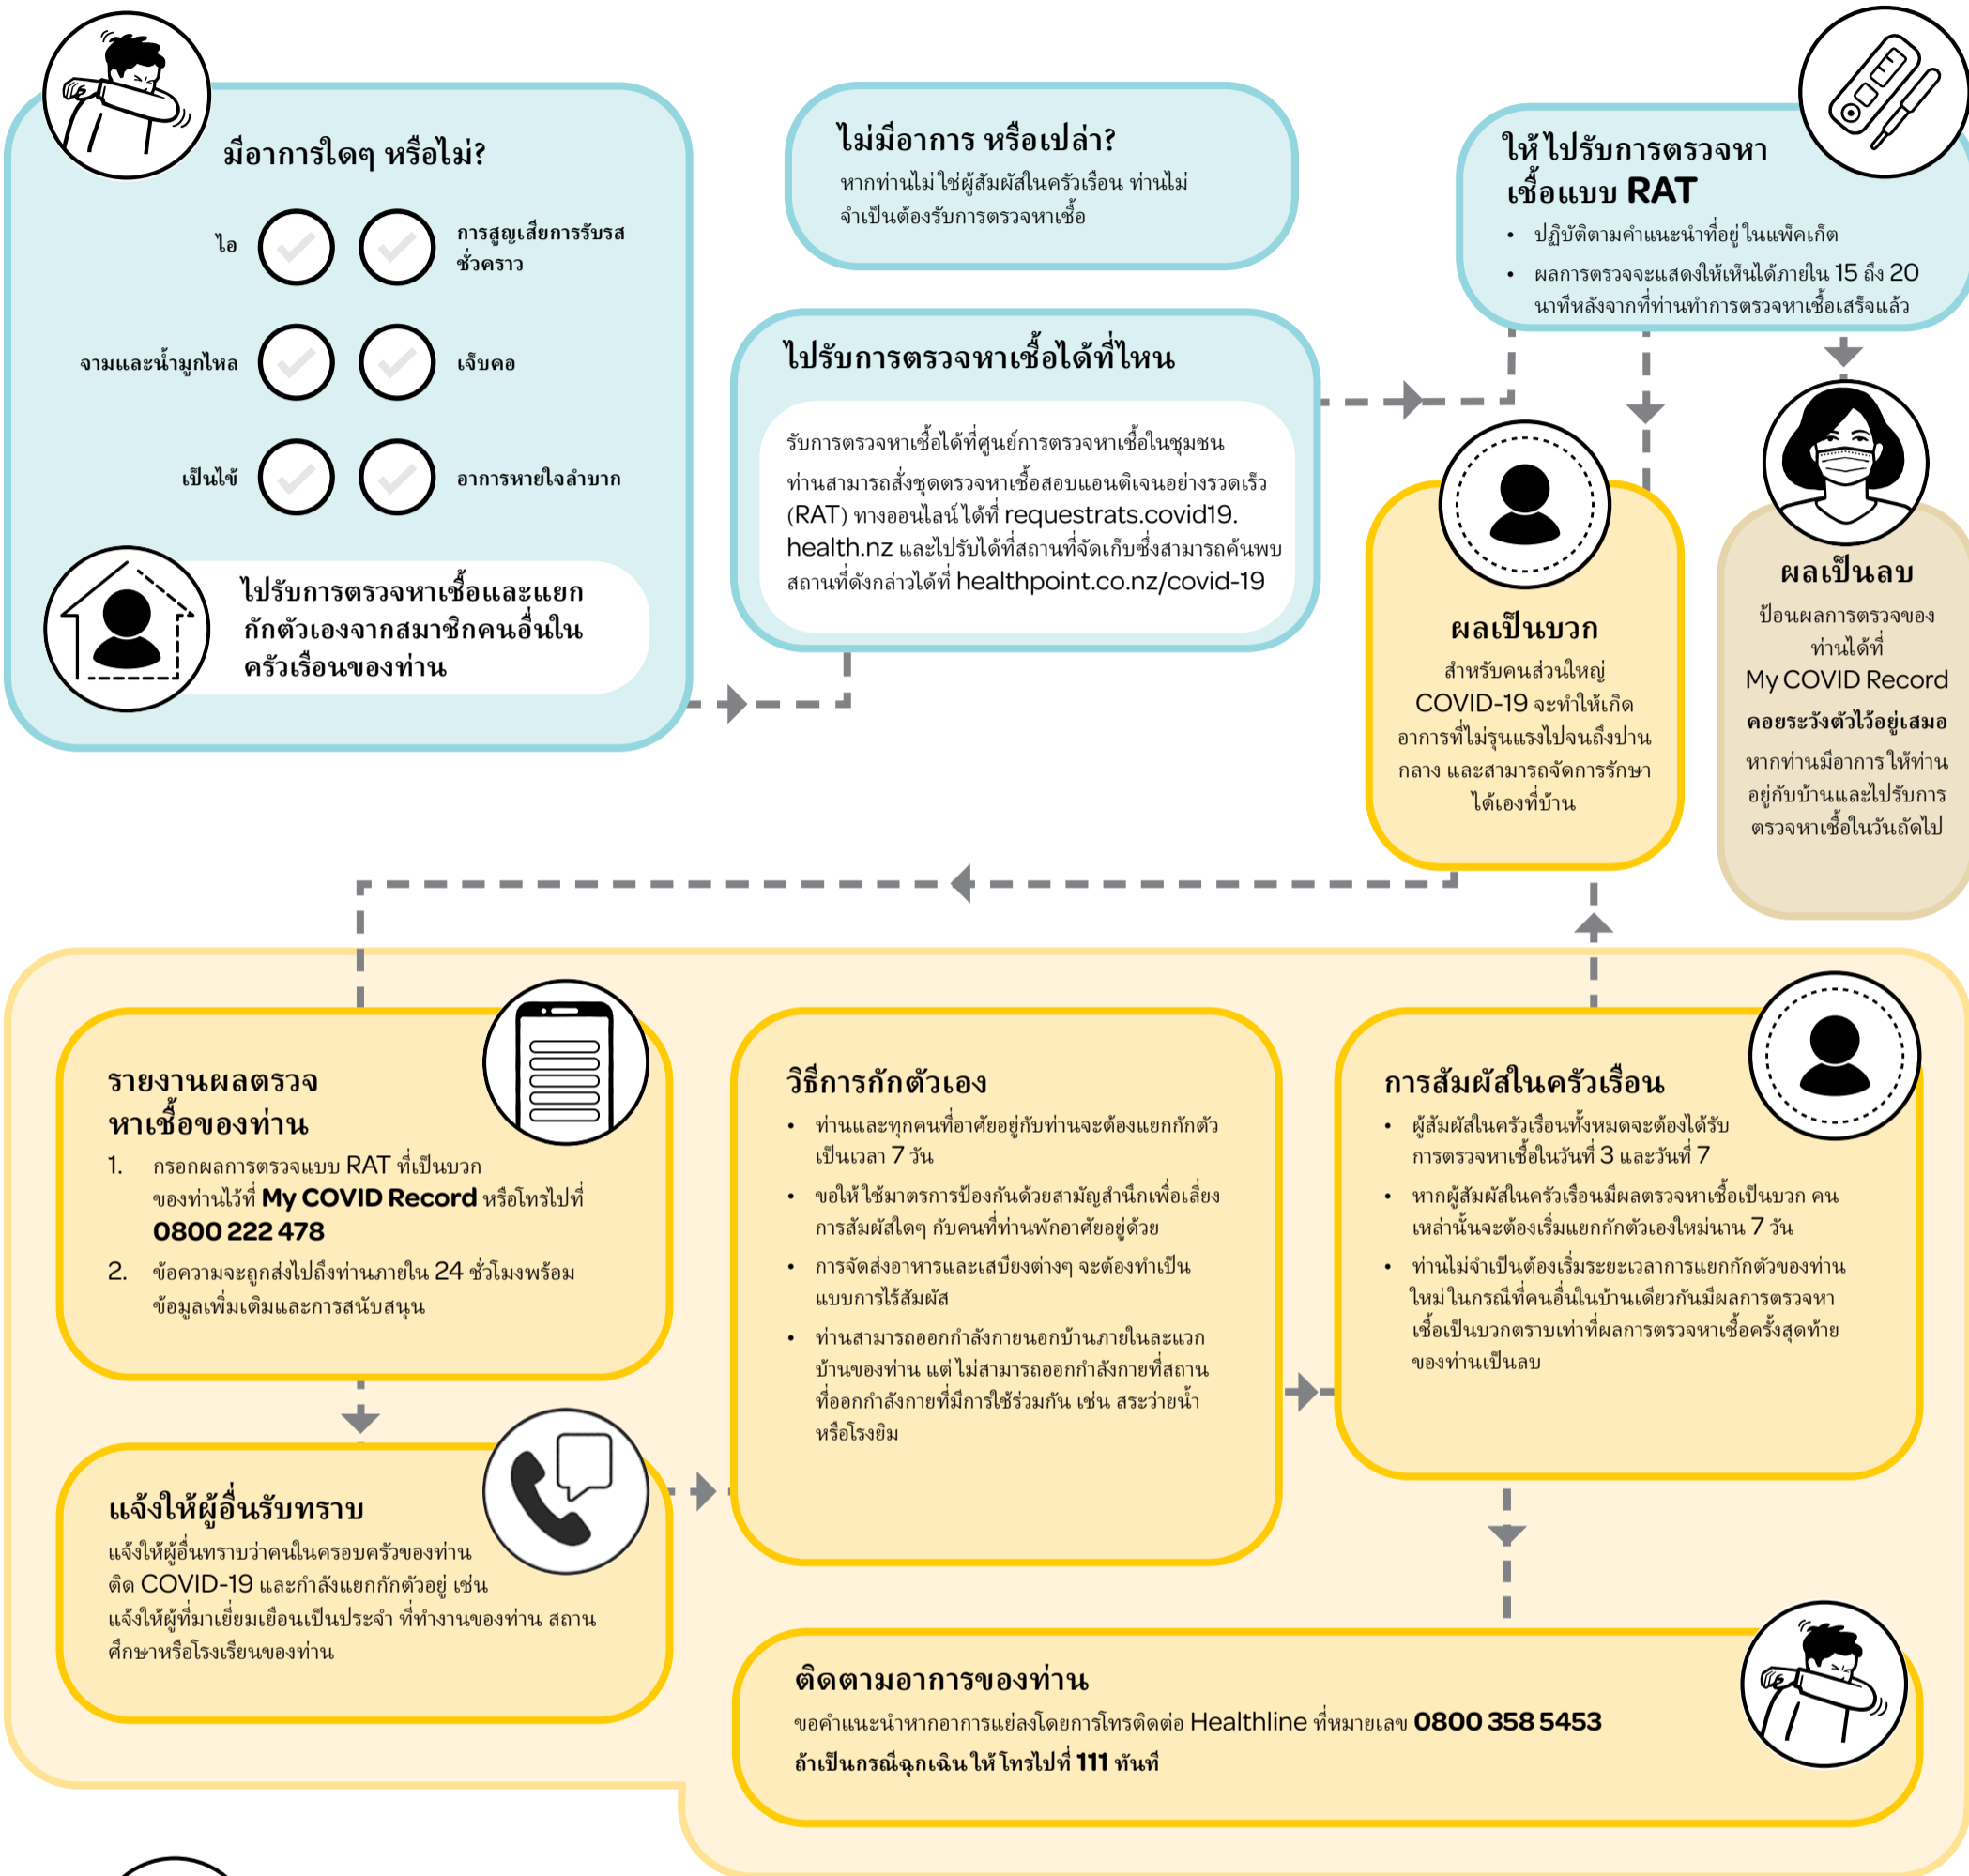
มีอาการใดๆ หรือไม่?

ไอ

การสูญเสียการรับรส ชั่วคราว

จามและน้ำมูกไหล

เจ็บคอ

เป็นไข้

อาการหายใจลำบาก

ไปรับการตรวจหาเชื้อและแยกกักตัวเองจากสมาชิกคนอื่นในครัวเรือนของท่าน

ไม่มีอาการ หรือเปล่า?

หากท่านไม่ใช่ผู้สัมผัสในครัวเรือน ท่านไม่จำเป็นต้องรับการตรวจหาเชื้อ

ไปรับการตรวจหาเชื้อได้ที่ไหน

รับการตรวจหาเชื้อได้ที่ศูนย์การตรวจหาเชื้อในชุมชน ท่านสามารถสั่งชุดตรวจหาเชื้อสอบแอนติเจนอย่างรวดเร็ว (RAT) ทางออนไลน์ได้ที่ requestrats.covid19.health.nz และไปรับได้ที่สถานที่จัดเก็บซึ่งสามารถค้นพบสถานที่ดังกล่าวได้ที่ healthpoint.co.nz/covid-19

ให้ไปรับการตรวจหาเชื้อแบบ RAT

• ปฏิบัติตามคำแนะนำที่อยู่ในแพ็คเก็ต
• ผลการตรวจจะแสดงให้เห็นได้ภายใน 15 ถึง 20 นาทีหลังจากที่ท่านทำการตรวจหาเชื้อเสร็จแล้ว

ผลเป็นบวก

สำหรับคนส่วนใหญ่ COVID-19 จะทำให้เกิดอาการที่ไม่รุนแรงไปจนถึงปานกลาง และสามารถจัดการรักษาได้เองที่บ้าน

ผลเป็นลบ

ป้อนผลการตรวจของท่านได้ที่ My COVID Record

คอยระวังตัวไว้อยู่เสมอ

หากท่านมีอาการ ให้ท่านอยู่กับบ้านและไปรับการตรวจหาเชื้อในวันถัดไป

รายงานผลตรวจหาเชื้อของท่าน

1. กรอกผลการตรวจแบบ RAT ที่เป็นบวกของท่านไว้ที่ My COVID Record หรือโทรไปที่ 0800 222 478
2. ข้อความจะถูกส่งไปถึงท่านภายใน 24 ชั่วโมงพร้อมข้อมูลเพิ่มเติมและการสนับสนุน

วิธีการกักตัวเอง

• ท่านและทุกคนที่อาศัยอยู่กับท่านจะต้องแยกกักตัวเป็นเวลา 7 วัน
• ขอให้ใช้มาตรการป้องกันด้วยสามัญสำนึกเพื่อเลี่ยงการสัมผัสใดๆ กับคนที่ท่านพักอาศัยอยู่ด้วย
• การจัดส่งอาหารและเสบียงต่างๆ จะต้องทำเป็นแบบการไร้สัมผัส
• ท่านสามารถออกกำลังกายนอกบ้านภายในละแวกบ้านของท่าน แต่ไม่สามารถออกกำลังกายที่สถานที่ออกกำลังกายที่มีการใช้ร่วมกัน เช่น สระว่ายน้ำ หรือโรงยิม

การสัมผัสในครัวเรือน

• ผู้สัมผัสในครัวเรือนทั้งหมดจะต้องได้รับการตรวจหาเชื้อในวันที่ 3 และวันที่ 7
• หากผู้สัมผัสในครัวเรือนมีผลตรวจหาเชื้อเป็นบวก คนเหล่านั้นจะต้องเริ่มแยกกักตัวเองใหม่นาน 7 วัน
• ท่านไม่จำเป็นต้องเริ่มระยะเวลาการแยกกักตัวของท่านใหม่ในกรณีที่คนอื่นในบ้านเดียวกันมีผลการตรวจหาเชื้อเป็นบวกตราบเท่าที่ผลการตรวจหาเชื้อครั้งสุดท้ายของท่านเป็นลบ

แจ้งให้ผู้อื่นรับทราบ

แจ้งให้ผู้อื่นทราบว่าคนในครอบครัวของท่านติด COVID-19 และกำลังแยกกักตัวอยู่ เช่น แจ้งให้ผู้ที่มาเยี่ยมเยือนเป็นประจำ ที่ทำงานของท่าน สถานศึกษาหรือโรงเรียนของท่าน

ติดตามอาการของท่าน

ขอคำแนะนำหากอาการแย่ลงโดยการโทรติดต่อ Healthline ที่หมายเลข 0800 358 5453

ถ้าเป็นกรณีฉุกเฉิน ให้โทรไปที่ 111 ทันที